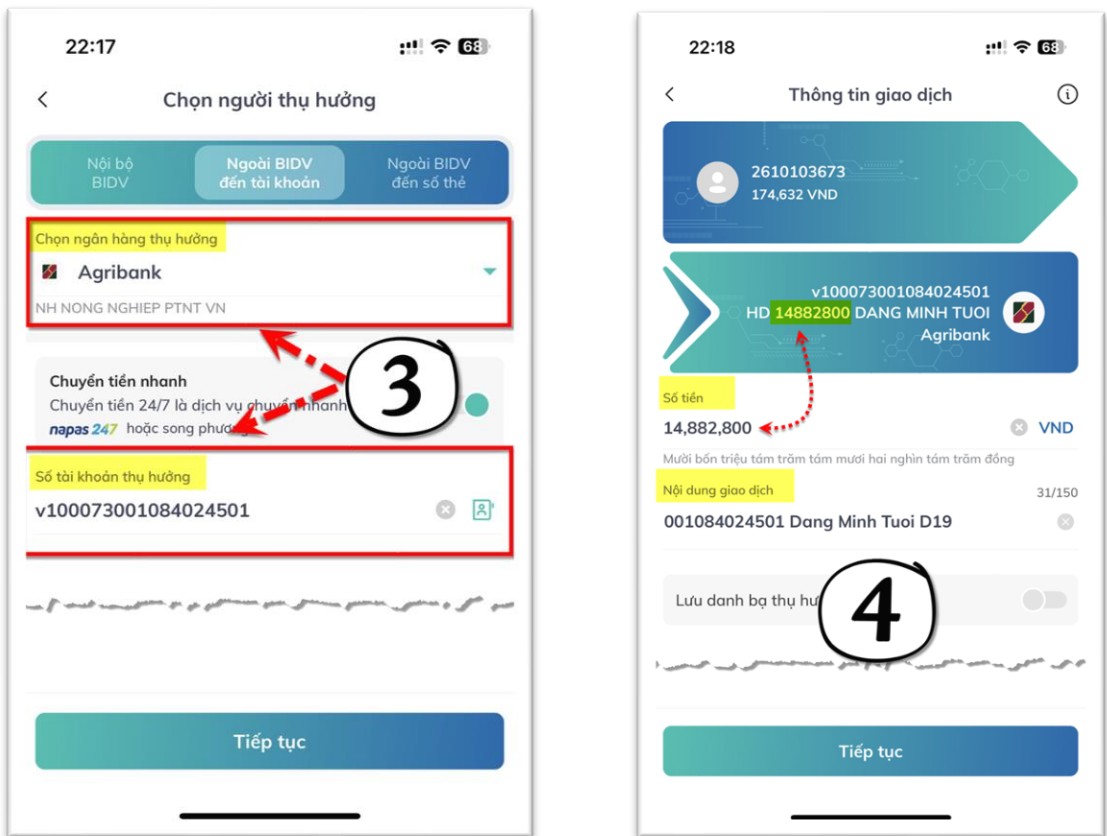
22:17

68

Chọn người thụ hưởng

Nội bộ BIDV

Ngoài BIDV đến tài khoản

Ngoài BIDV đến số thẻ

Chọn ngân hàng thụ hưởng

Agribank

NH NONG NGHIEP PTNT VN

3

Chuyển tiền nhanh

Chuyển tiền 24/7 là dịch vụ chuyển nhanh

napas 247 hoặc song phương

Số tài khoản thụ hưởng

v100073001084024501

Tiếp tục

22:18

68

Thông tin giao dịch

2610103673

174,632 VND

v100073001084024501

HD 14882800 DANG MINH TUOI

Agribank

Số tiền

14,882,800

VND

Mười bốn triệu tám trăm tám mươi hai nghìn tám trăm đồng

Nội dung giao dịch

31/150

001084024501 Dang Minh Tuoi D19

Lưu danh bạ thụ hư

4

Tiếp tục